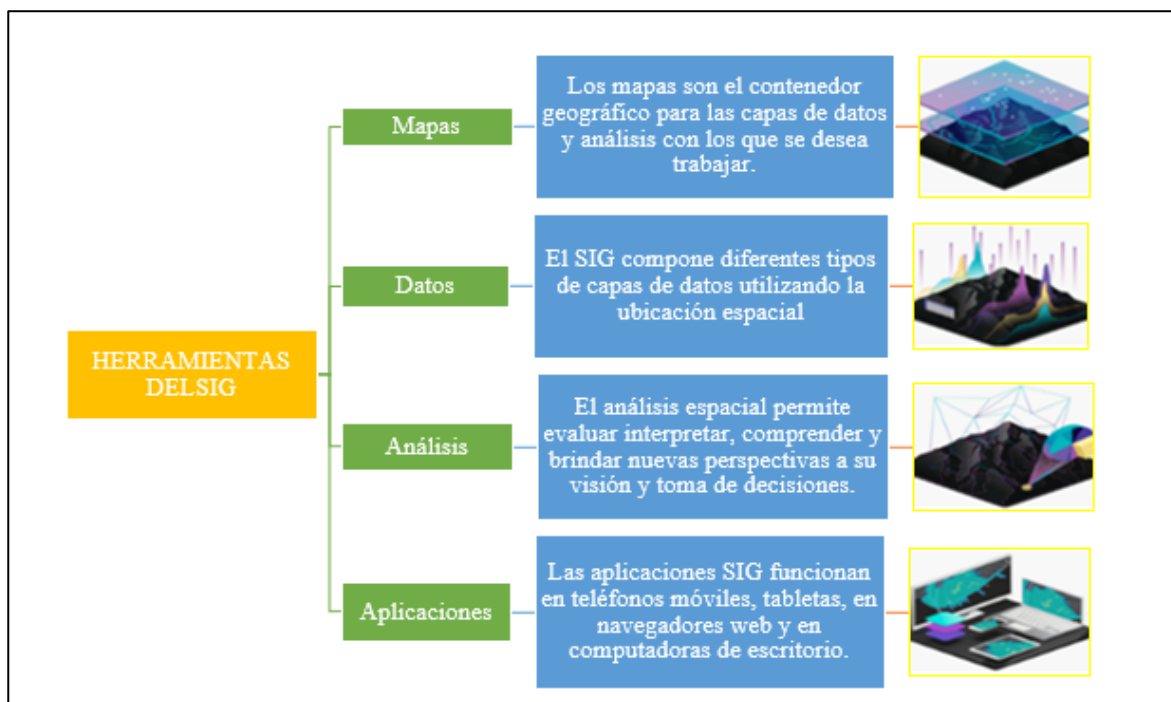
HERRAMIENTAS DELSIG

Mapas

Los mapas son el contenedor geográfico para las capas de datos y análisis con los que se desea trabajar.

Datos

El SIG compone diferentes tipos de capas de datos utilizando la ubicación espacial

Análisis

El análisis espacial permite evaluar interpretar, comprender y brindar nuevas perspectivas a su visión y toma de decisiones.

Aplicaciones

Las aplicaciones SIG funcionan en teléfonos móviles, tabletas, en navegadores web y en computadoras de escritorio.